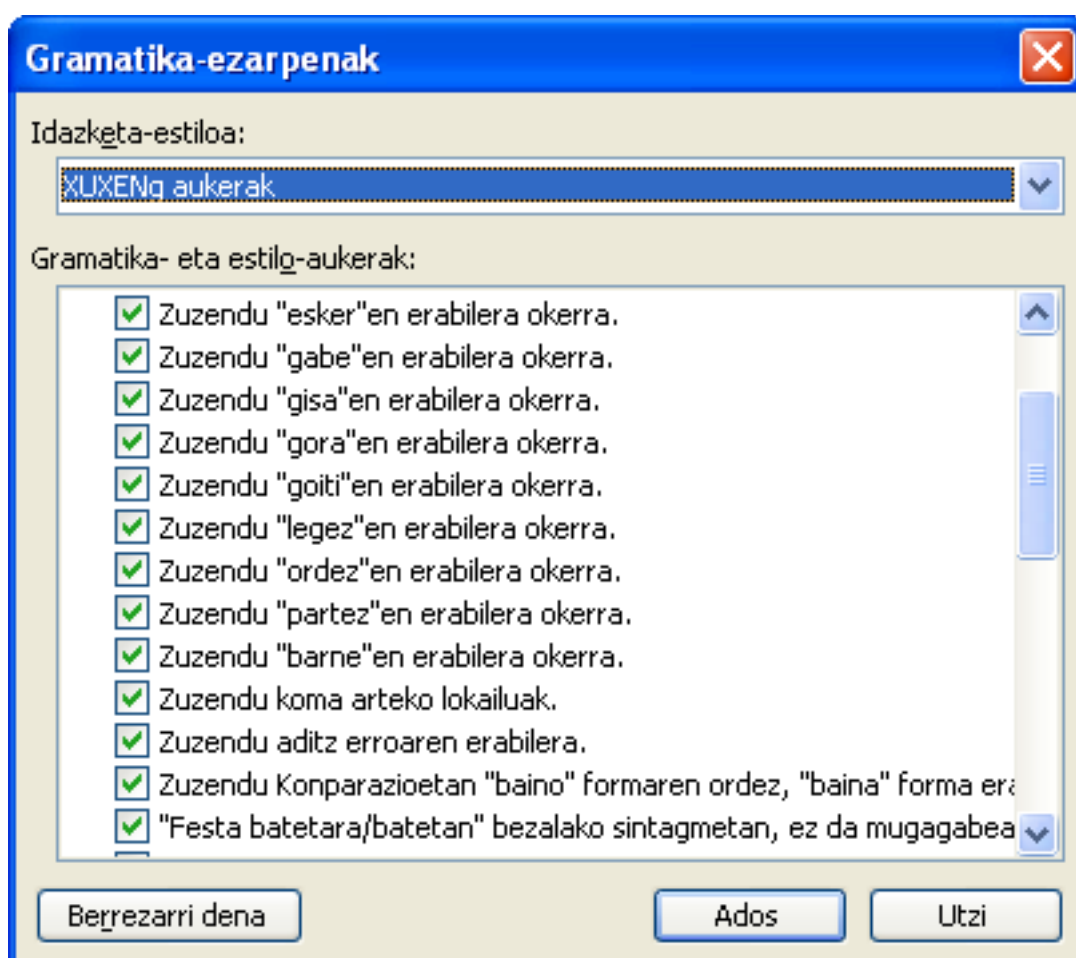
Gramatika-ezarpenak

Idazketa-estiloa:

XUXENg aukerak

Gramatika- eta estilo-aukerak:

Zuzendu "esker"en erabilera okerra.
Zuzendu "gabe"en erabilera okerra.
Zuzendu "gisa"en erabilera okerra.
Zuzendu "gora"en erabilera okerra.
Zuzendu "goiti"en erabilera okerra.
Zuzendu "legez"en erabilera okerra.
Zuzendu "ordez"en erabilera okerra.
Zuzendu "partez"en erabilera okerra.
Zuzendu "barne"en erabilera okerra.
Zuzendu koma arteko lokailuak.
Zuzendu aditz erroaren erabilera.
Zuzendu Konparazioetan "baino" formaren ordez, "baina" forma er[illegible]
"Festa batetara/batetan" bezalako sintagmetan, ez da mugagabea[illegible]

Berrezarri dena
Ados
Utzi